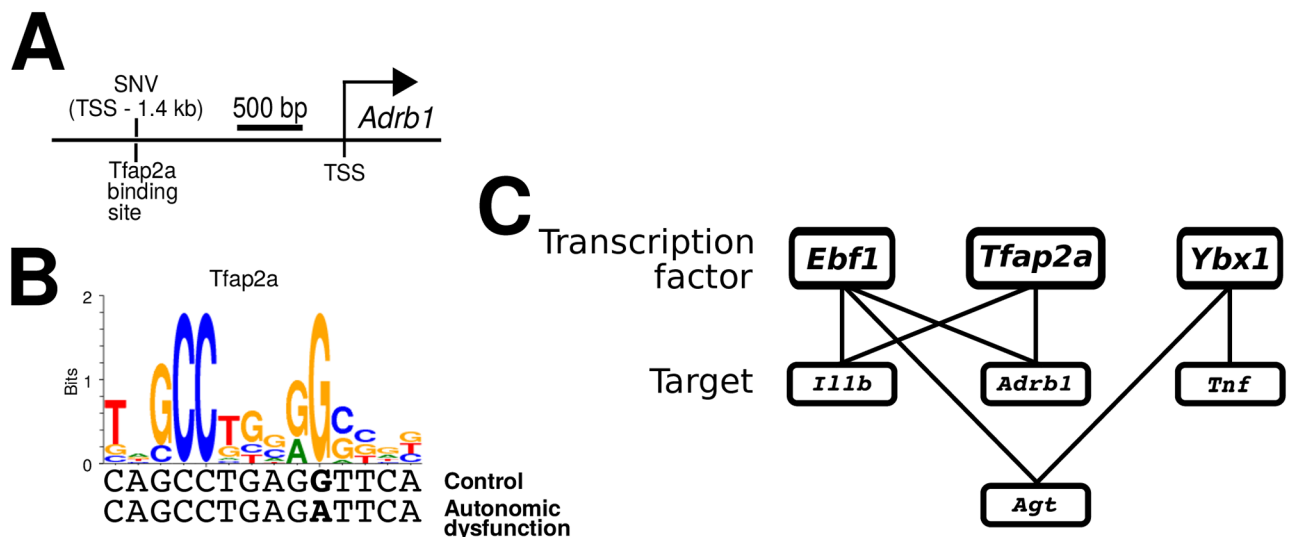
A

SNV (TSS - 1.4 kb)

500 bp

Adrb1

Tfap2a binding site

TSS

B

Tfap2a

2

1

0

Bits

CAGCCTGAGGTTCA Control

CAGCCTGAGATTCA Autonomic dysfunction

C

Transcription factor

Ebf1

Tfap2a

Ybx1

Target

Il1b

Adrb1

Tnf

Agt